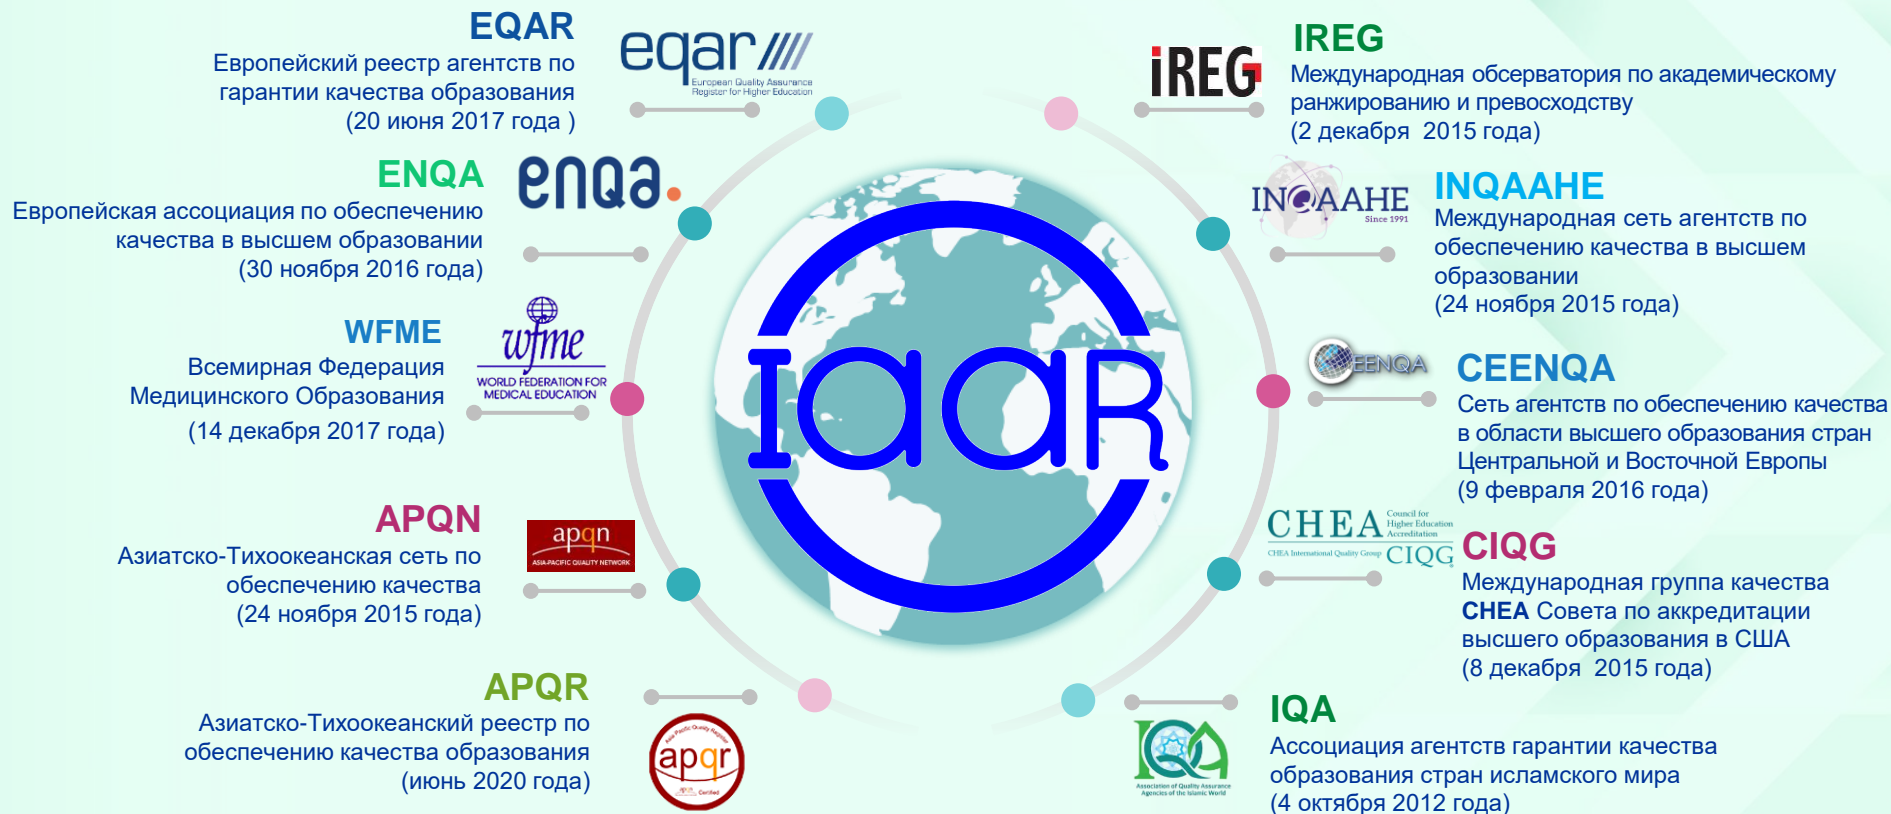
EQAR
Европейский реестр агентств по гарантии качества образования (20 июня 2017 года )

eqar
European Quality Assurance Register for Higher Education

ENQA
Европейская ассоциация по обеспечению качества в высшем образовании (30 ноября 2016 года)

enqa.

WFME
Всемирная Федерация Медицинского Образования
(14 декабря 2017 года)

wfme
WORLD FEDERATION FOR MEDICAL EDUCATION

APQN
Азиатско-Тихоокеанская сеть по обеспечению качества (24 ноября 2015 года)

apqn
ASIA-PACIFIC QUALITY NETWORK

APQR
Азиатско-Тихоокеанский реестр по обеспечению качества образования (июнь 2020 года)

apqr

IAAR

iREG

IREG
Международная обсерватория по академическому ранжированию и превосходству (2 декабря 2015 года)

INQAAHE
Since 1991

INQAAHE
Международная сеть агентств по обеспечению качества в высшем образовании
(24 ноября 2015 года)

CEENQA

CEENQA
Сеть агентств по обеспечению качества в области высшего образования стран Центральной и Восточной Европы
(9 февраля 2016 года)

CHEA Council for Higher Education Accreditation
CHEA International Quality Group CIQG

CIQG
Международная группа качества CHEA Совета по аккредитации высшего образования в США
(8 декабря 2015 года)

IQA
Association of Quality Assurance Agencies of the Islamic World

IQA
Ассоциация агентств гарантии качества образования стран исламского мира
(4 октября 2012 года)